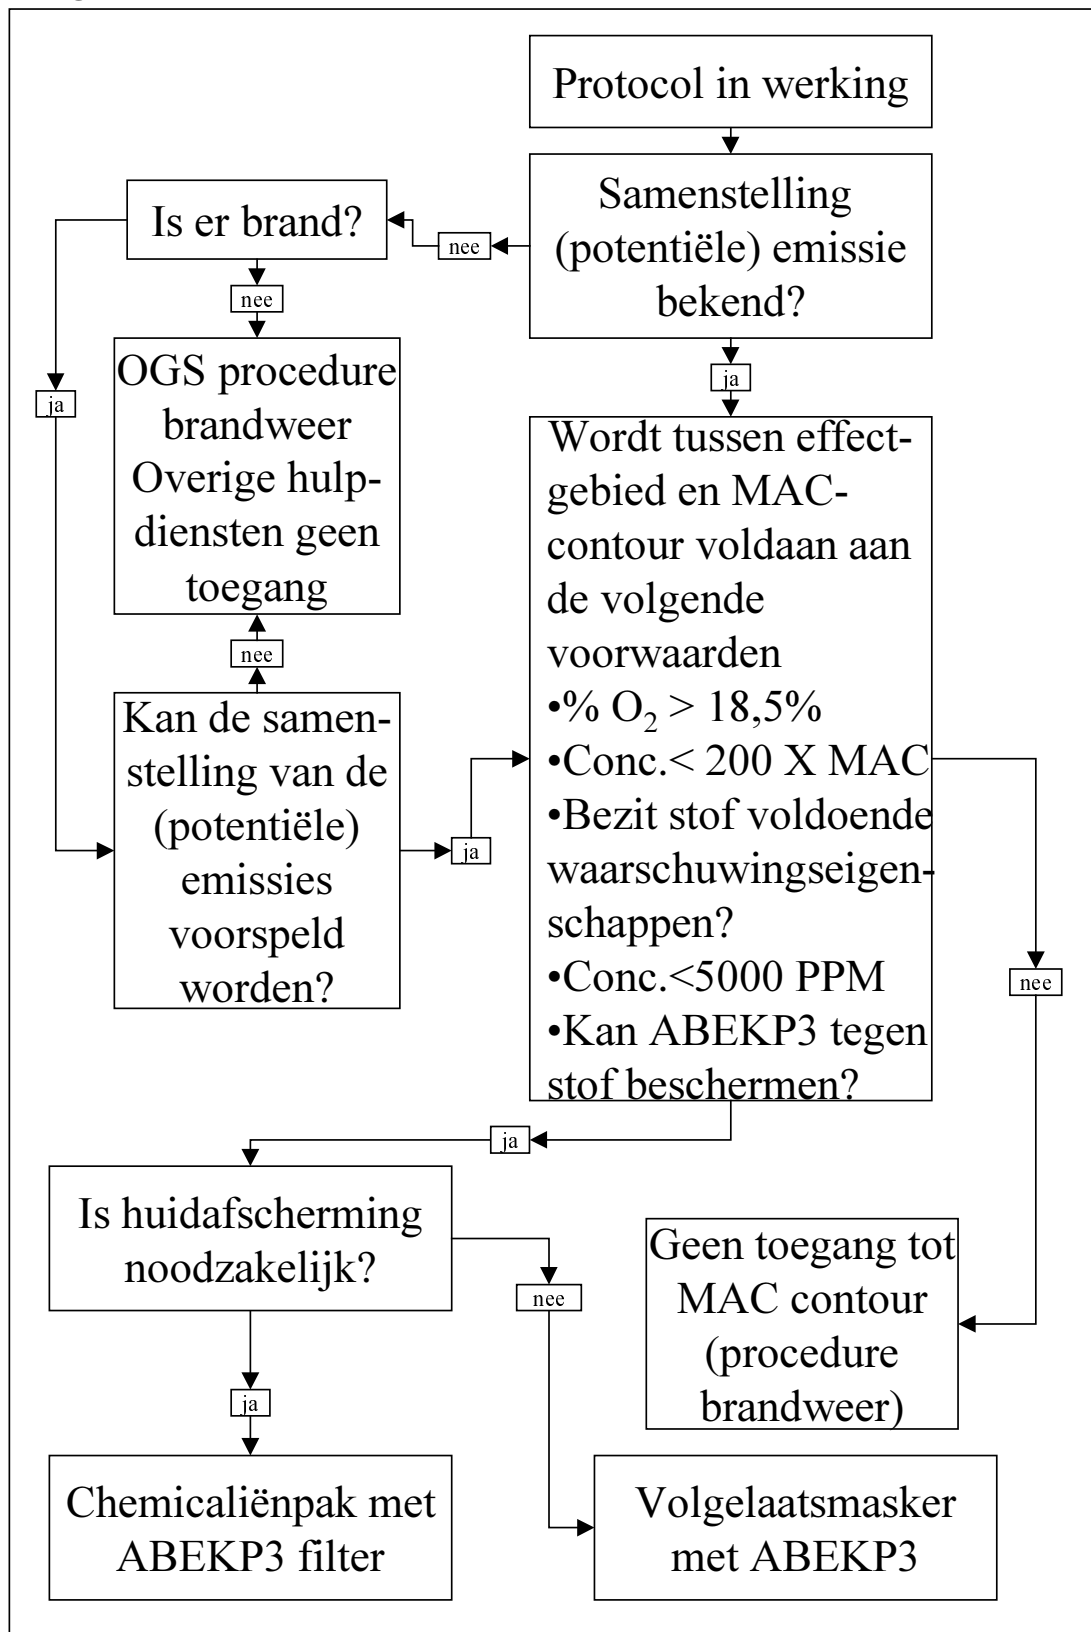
Protocol in werking

Samenstelling (potentiële) emissie bekend?

nee

Is er brand?

nee

OGS procedure brandweer Overige hulpdiensten geen toegang

ja

nee

Kan de samenstelling van de (potentiële) emissies voorspeld worden?

ja

ja

Wordt tussen effectgebied en MAC-contour voldaan aan de volgende voorwaarden
•% $O_2$ > 18,5%
•Conc.< 200 X MAC
•Bezit stof voldoende waarschuwingseigenschappen?
•Conc.<5000 PPM
•Kan ABEKP3 tegen stof beschermen?

nee

ja

Is huidafscherming noodzakelijk?

nee

Geen toegang tot MAC contour (procedure brandweer)

ja

Chemicaliënpak met ABEKP3 filter

Volgelaatsmasker met ABEKP3